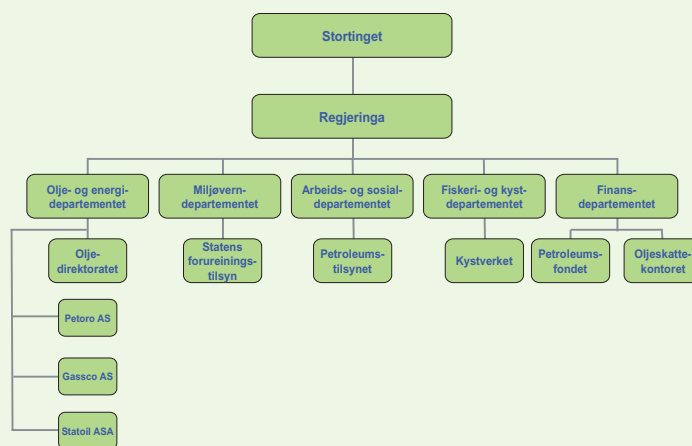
Stortinget

Regjeringa

Olje- og energidepartementet

Miljøverndepartementet

Arbeids- og sosialdepartementet

Fiskeri- og kystdepartementet

Finansdepartementet

Oljedirektoratet

Statens forureiningstilsyn

Petroleumstilsynet

Kystverket

Petroleumsfondet

Oljeskattekontoret

Petoro AS

Gassco AS

Statoil ASA